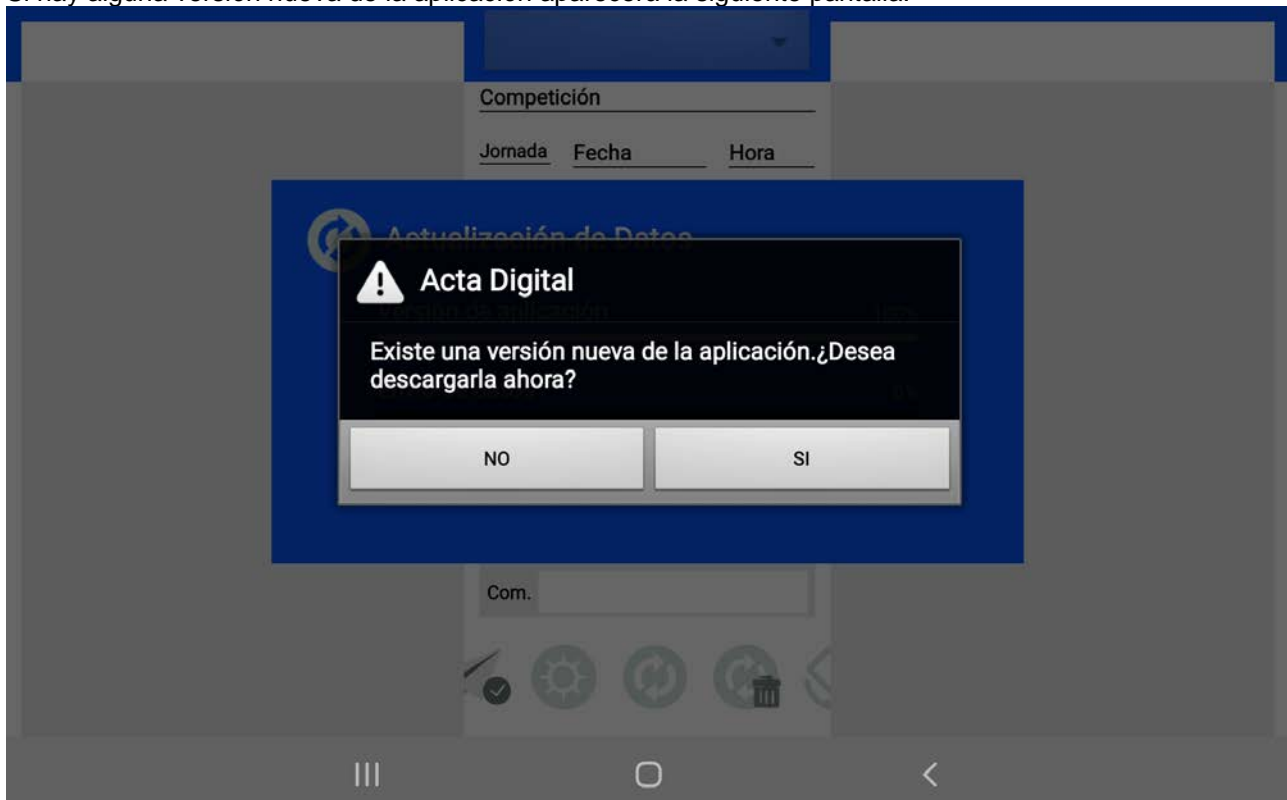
Si hay alguna versión nueva de la aplicación aparecerá la siguiente pantalla:

Competición

Jornada Fecha Hora

Actualización de Datos

Acta Digital

Existe una versión nueva de la aplicación.¿Desea descargarla ahora?

NO

SI

Com.